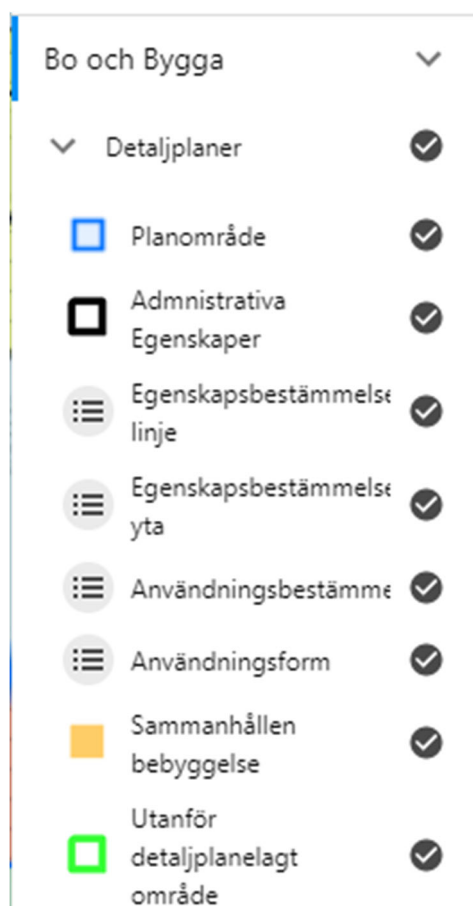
Bo och Bygga

Detaljplaner

Planområde

Admnistrativa Egenskaper

Egenskapsbestämmelse linje

Egenskapsbestämmelse yta

Användningsbestämme

Användningsform

Sammanhållen bebyggelse

Utanför detaljplanelagt område